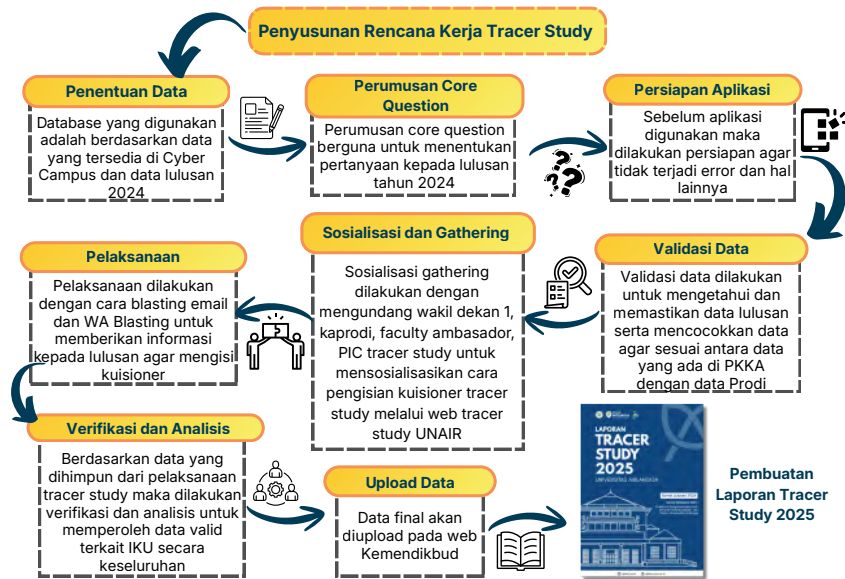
Penyusunan Rencana Kerja Tracer Study

Penentuan Data

Database yang digunakan adalah berdasarkan data yang tersedia di Cyber Campus dan data lulusan 2024

Perumusan Core Question

Perumusan core question berguna untuk menentukan pertanyaan kepada lulusan tahun 2024

Persiapan Aplikasi

Sebelum aplikasi digunakan maka dilakukan persiapan agar tidak terjadi error dan hal lainnya

Pelaksanaan

Pelaksanaan dilakukan dengan cara blasting email dan WA Blasting untuk memberikan informasi kepada lulusan agar mengisi kuisioner

Sosialisasi dan Gathering

Sosialisasi gathering dilakukan dengan mengundang wakil dekan 1, kaprodi, faculty ambasador, PIC tracer study untuk mensosialisasikan cara pengisian kuisioner tracer study melalui web tracer study UNAIR

Validasi Data

Validasi data dilakukan untuk mengetahui dan memastikan data lulusan serta mencocokkan data agar sesuai antara data yang ada di PKKA dengan data Prodi

Verifikasi dan Analisis

Berdasarkan data yang dihimpun dari pelaksanaan tracer study maka dilakukan verifikasi dan analisis untuk memperoleh data valid terkait IKU secara keseluruhan

Upload Data

Data final akan diupload pada web Kemendikbud

LAPORAN
TRACER
STUDY
2025
UNIVERSITAS AIRLANGGA

Pembuatan Laporan Tracer Study 2025